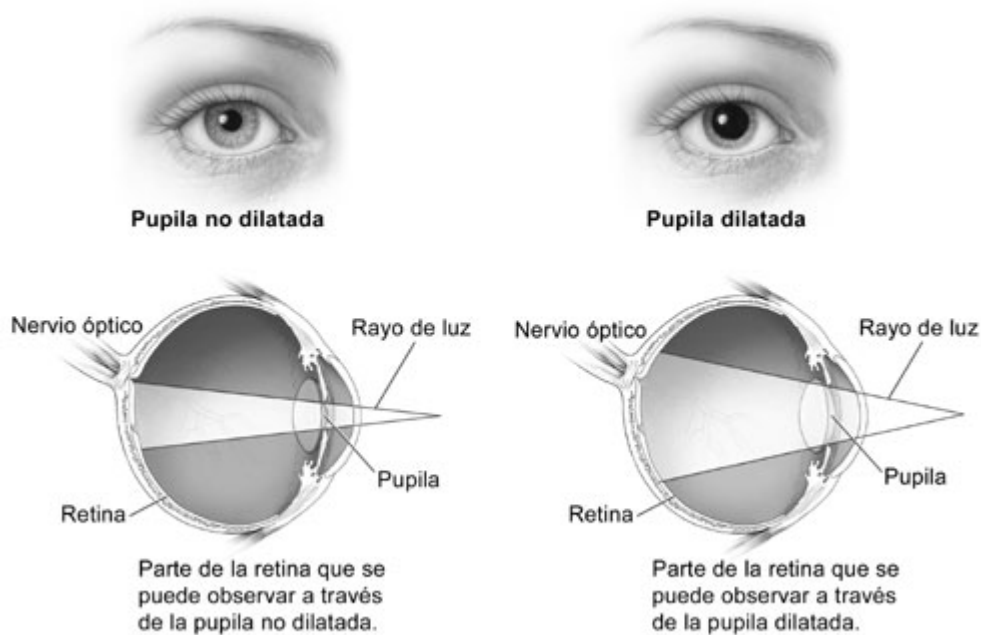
Pupila no dilatada

Pupila dilatada

Nervio óptico

Rayo de luz

Pupila

Retina

Parte de la retina que se puede observar a través de la pupila no dilatada.

Nervio óptico

Rayo de luz

Pupila

Retina

Parte de la retina que se puede observar a través de la pupila dilatada.